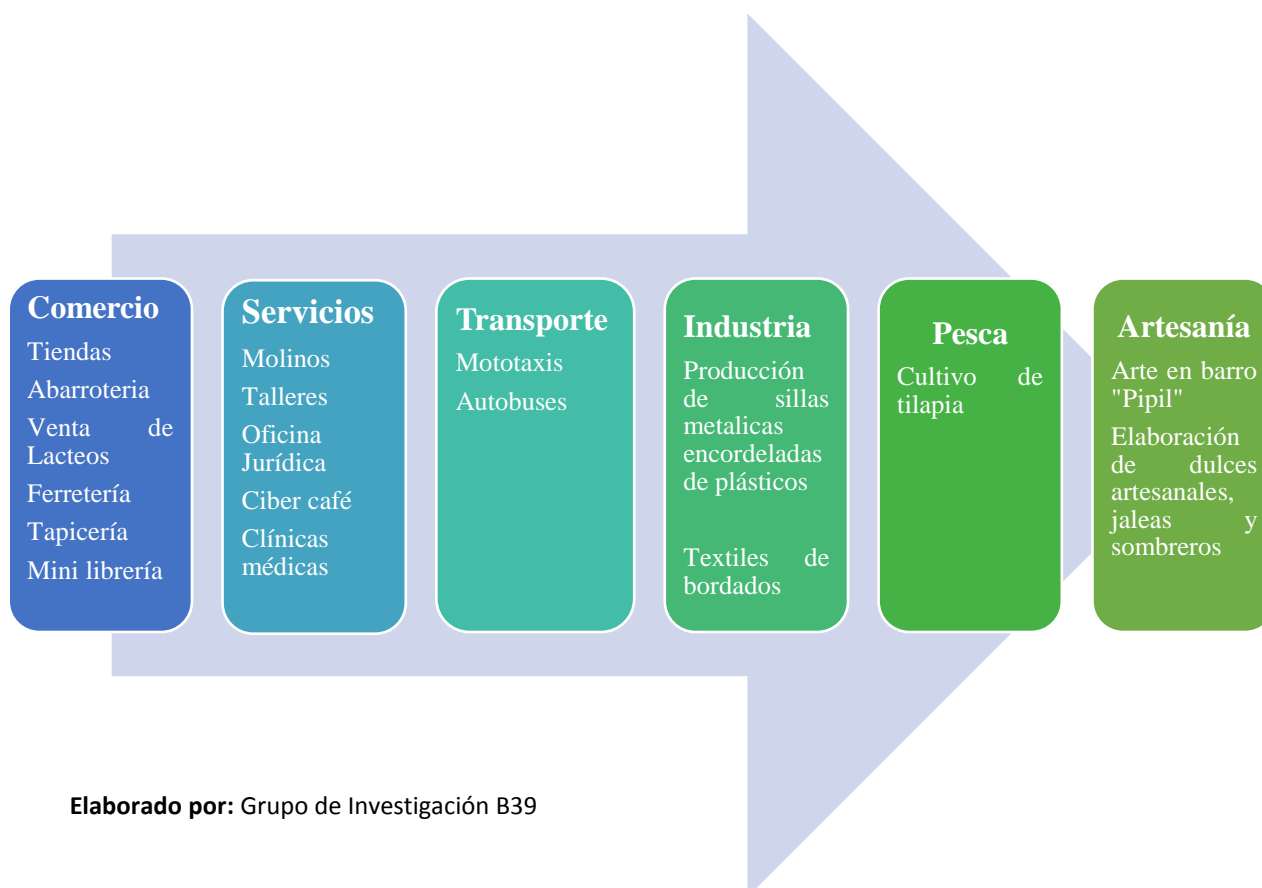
Comercio
Tiendas
Abarroteria
Venta de Lacteos
Ferretería
Tapicería
Mini librería

Servicios
Molinos
Talleres
Oficina Jurídica
Ciber café
Clínicas médicas

Transporte
Mototaxis
Autobuses

Industria
Producción de sillas metalicas encordeladas de plásticos

Textiles de bordados

Pesca
Cultivo de tilapia

Artesanía
Arte en barro "Pipil"
Elaboración de dulces artesanales, jaleas y sombreros

**Elaborado por:** Grupo de Investigación B39